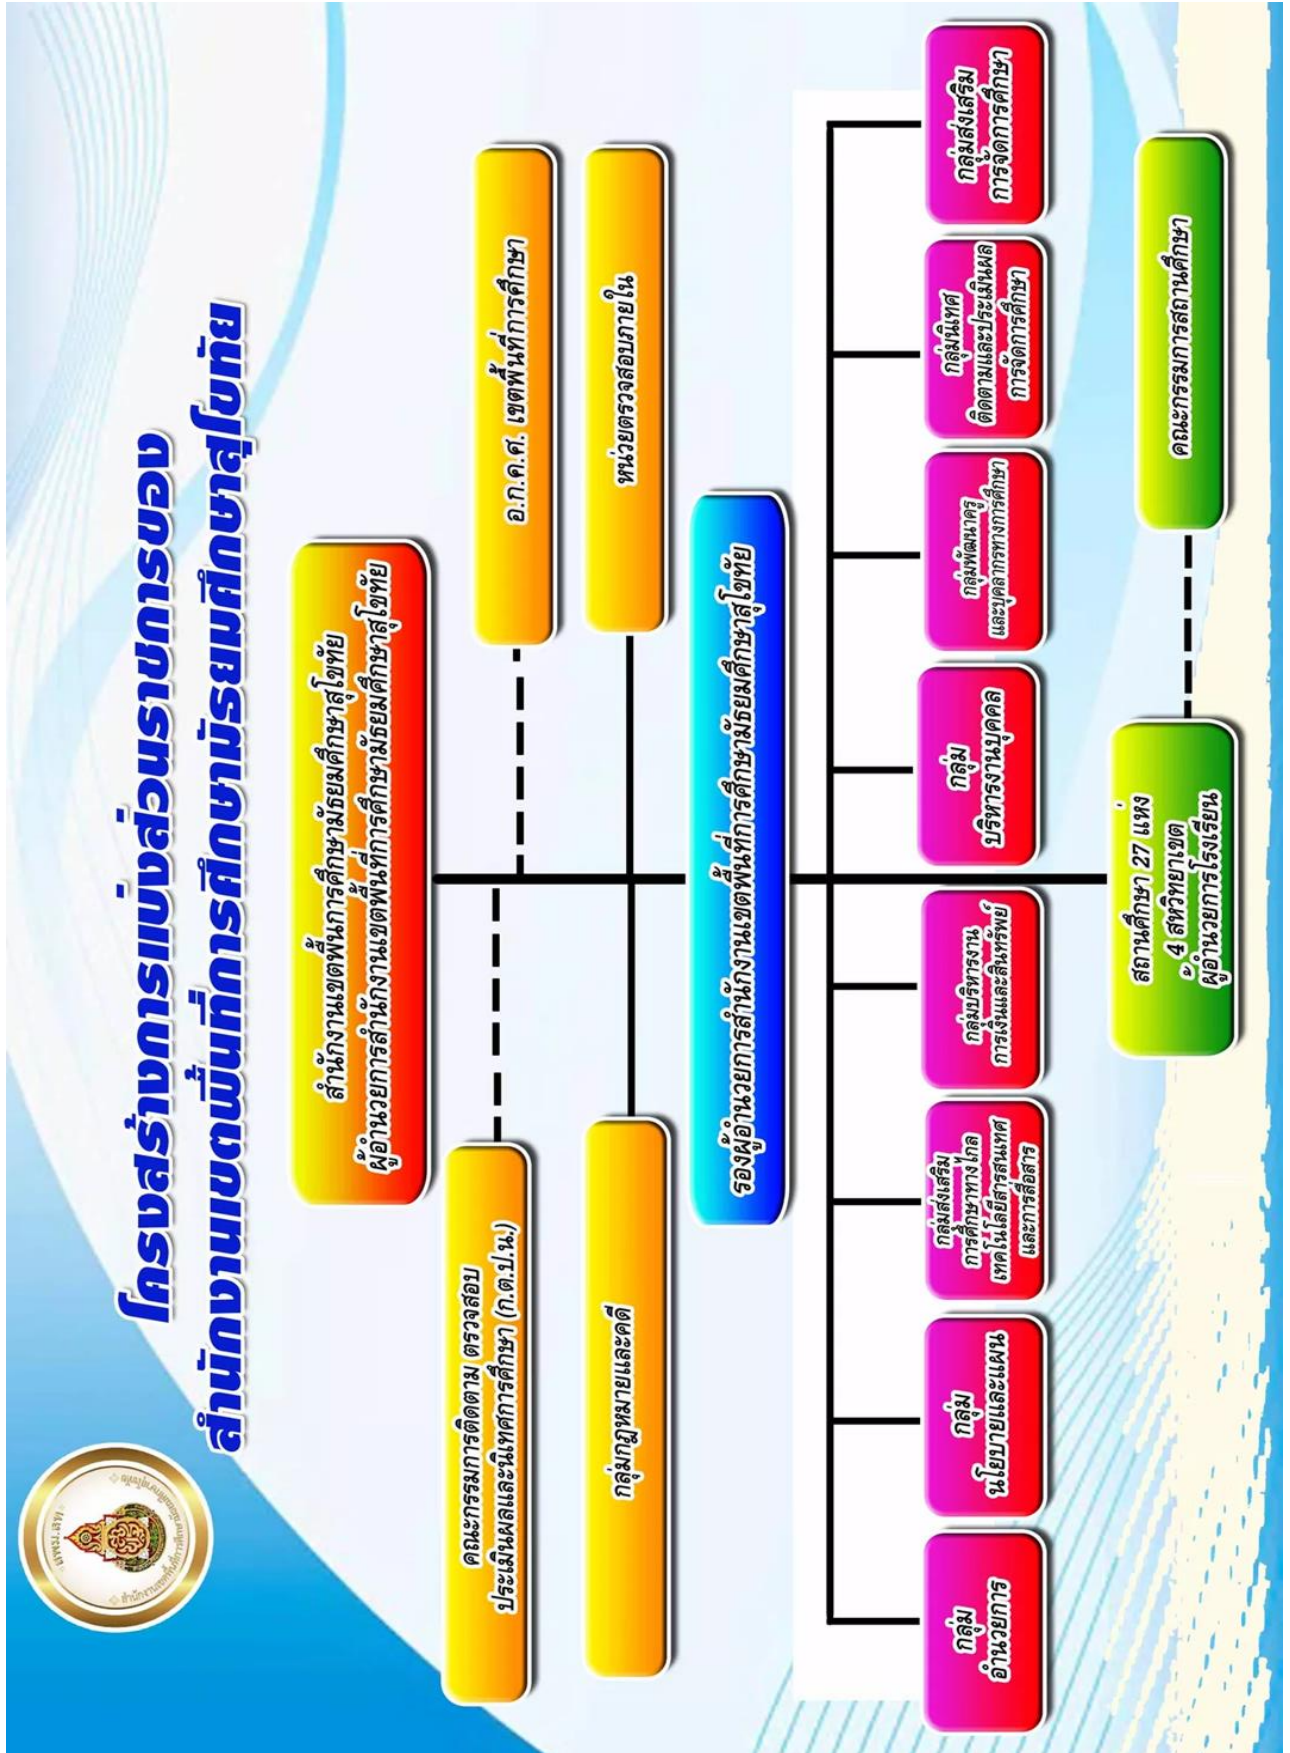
โครงสร้างการแบ่งส่วนราชการของ
สำนักงานเขตพื้นที่การศึกษามัธยมศึกษาสุโขทัย

สำนักงานเขตพื้นที่การศึกษามัธยมศึกษาสุโขทัย
ผู้อำนวยการสำนักงานเขตพื้นที่การศึกษามัธยมศึกษาสุโขทัย

คณะกรรมการติดตาม ตรวจสอบ ประเมินผลและนิเทศการศึกษา (ก.ต.ป.น.)

อ.ก.ค.ศ. เขตพื้นที่การศึกษา

กลุ่มกฎหมายและคดี

หน่วยตรวจสอบภายใน

รองผู้อำนวยการสำนักงานเขตพื้นที่การศึกษามัธยมศึกษาสุโขทัย

กลุ่ม อำนวยการ

กลุ่ม นโยบายและแผน

กลุ่มส่งเสริม การศึกษาทางไกล เทคโนโลยีสารสนเทศ และการสื่อสาร

กลุ่มบริหารงาน การเงินและสินทรัพย์

กลุ่ม บริหารงานบุคคล

กลุ่มพัฒนาครู และบุคลากรทางการศึกษา

กลุ่มนิเทศ ติดตามและประเมินผล การจัดการศึกษา

กลุ่มส่งเสริม การจัดการศึกษา

สถานศึกษา 27 แห่ง 4 สหวิทยาเขต ผู้อำนวยการโรงเรียน

คณะกรรมการสถานศึกษา